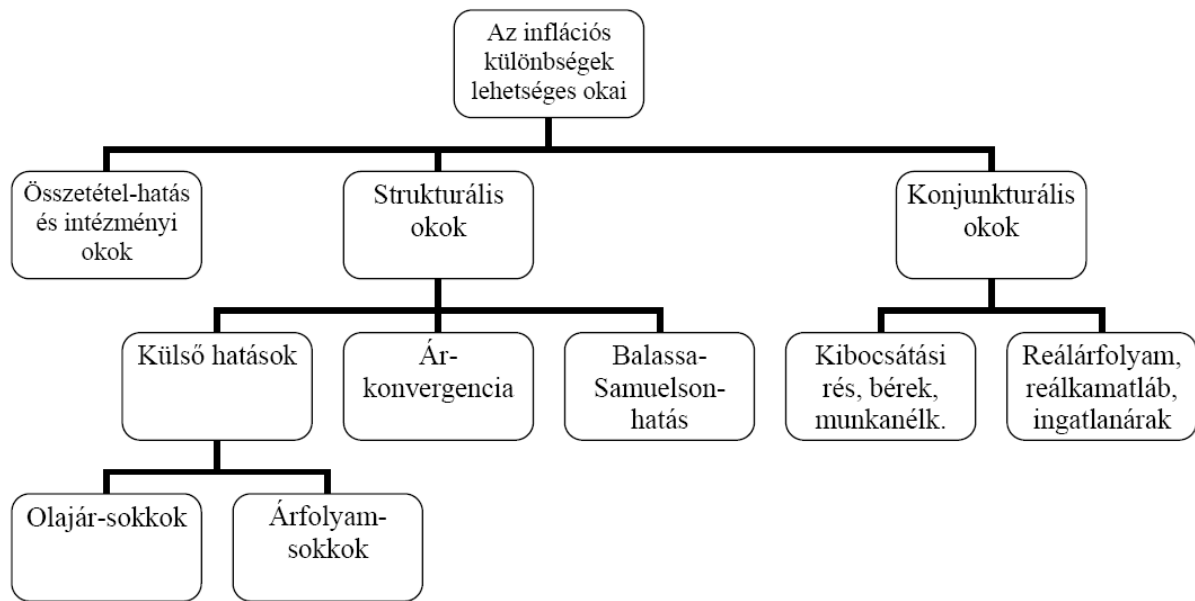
Az inflációs különbségek lehetséges okai

Összetétel-hatás és intézményi okok

Strukturális okok

Konjunkturális okok

Külső hatások

Ár-konvergencia

Balassa-Samuelson-hatás

Kibocsátási rés, bérek, munkanélk.

Reálárfolyam, reálkamatláb, ingatlanárak

Olajár-sokkok

Árfolyam-sokkok